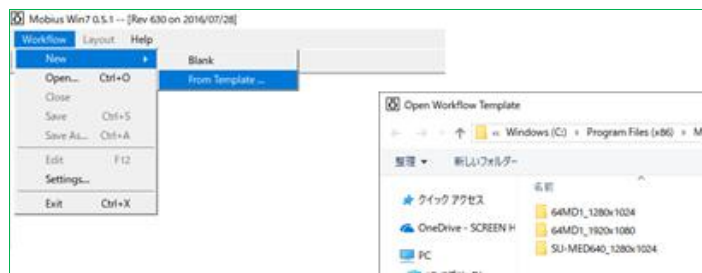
Mobius Win7 0.5.1 -- [Rev 630 on 2016/07/28]

Workflow Layout Help

New
Open... Ctrl+O
Close
Save Ctrl+S
Save As... Ctrl+A
Edit F12
Settings...
Exit Ctrl+X

Blank
From Template ...

Open Workflow Template

« Windows (C:) › Program Files (x86) › M

整理 ▾ 新しいフォルダー

名前

クイック アクセス
OneDrive - SCREEN H
PC

64MD1_1280x1024
64MD1_1920x1080
SU-MED640_1280x1024